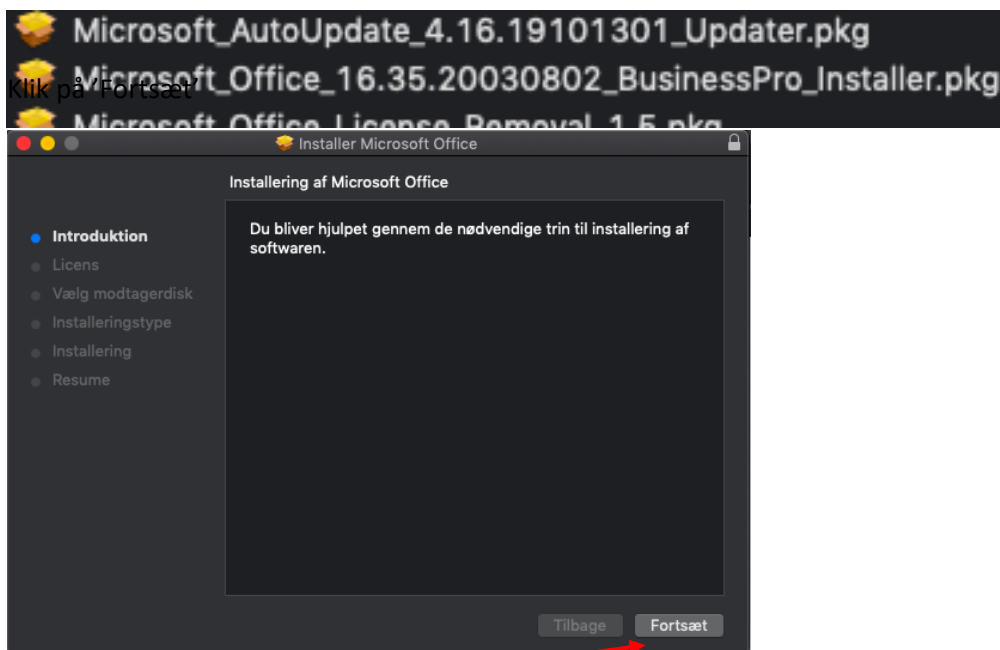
Microsoft_AutoUpdate_4.16.19101301_Updater.pkg

Klik på 'Fortsæt'

Microsoft_Office_16.35.20030802_BusinessPro_Installer.pkg

Microsoft_Office_License_Removal_1.5.pkg

Installer Microsoft Office

Installering af Microsoft Office

Introduktion
Licens
Vælg modtagerdisk
Installeringstype
Installering
Resume

Du bliver hjulpet gennem de nødvendige trin til installering af softwaren.

Tilbage
Fortsæt